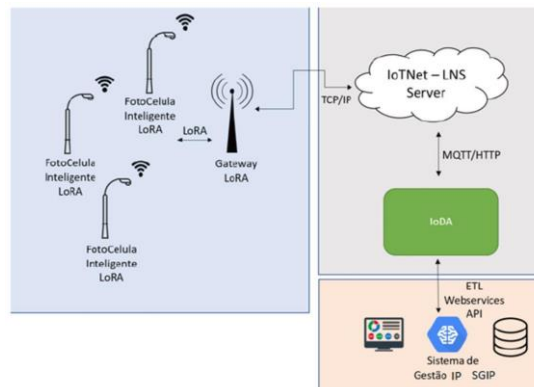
FotoCelula Inteligente LoRA

FotoCelula Inteligente LoRA

LoRA

Gateway LoRA

FotoCelula Inteligente LoRA

TCP/IP

IoTNet – LNS Server

MQTT/HTTP

IoDA

ETL Webservices API

Sistema de Gestão IP

SGIP